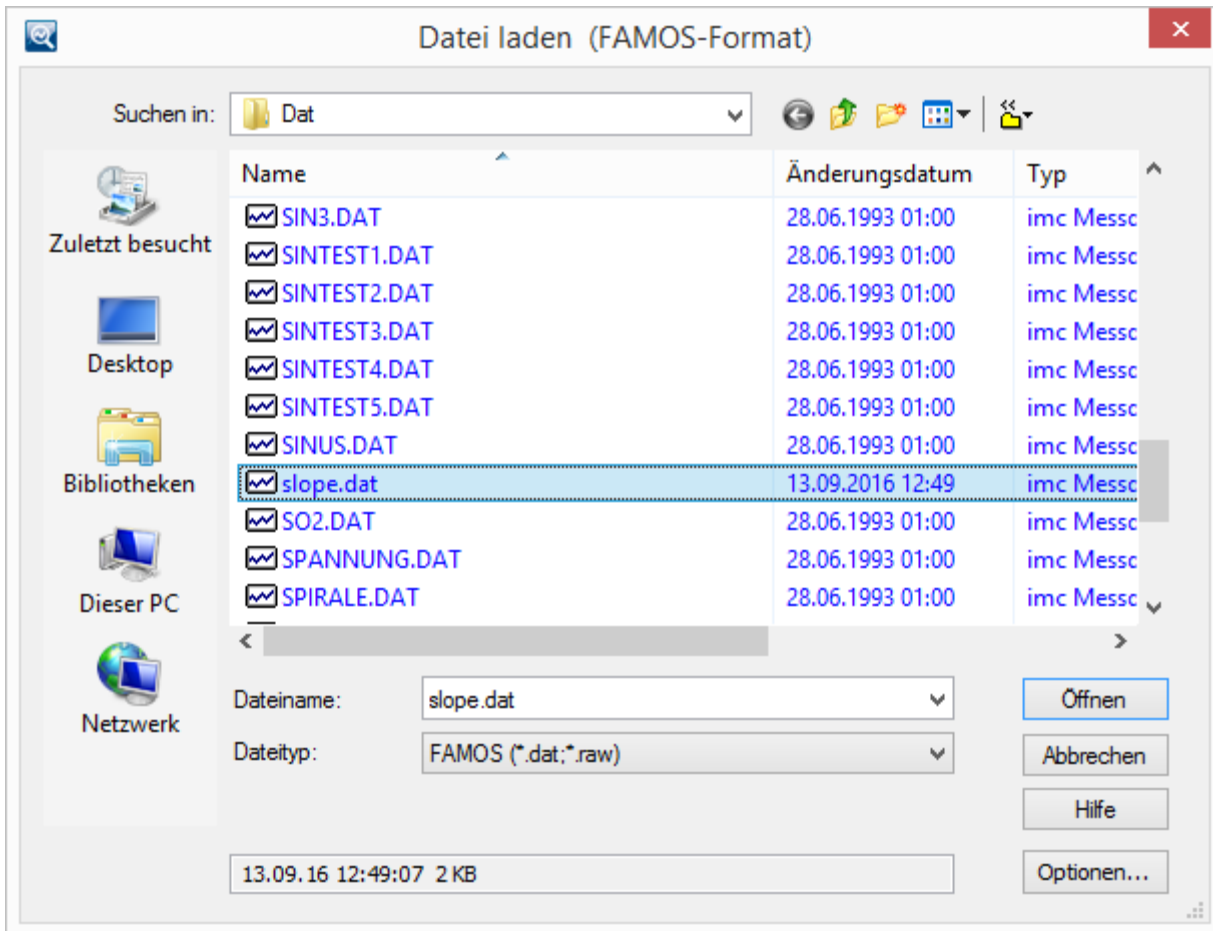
Datei laden (FAMOS-Format)

Suchen in: Dat

Zuletzt besucht

Desktop

Bibliotheken

Dieser PC

Netzwerk

| Name | Änderungsdatum | Typ |
|---|---|---|
| SIN3.DAT | 28.06.1993 01:00 | imc Messc |
| SINTEST1.DAT | 28.06.1993 01:00 | imc Messc |
| SINTEST2.DAT | 28.06.1993 01:00 | imc Messc |
| SINTEST3.DAT | 28.06.1993 01:00 | imc Messc |
| SINTEST4.DAT | 28.06.1993 01:00 | imc Messc |
| SINTEST5.DAT | 28.06.1993 01:00 | imc Messc |
| SINUS.DAT | 28.06.1993 01:00 | imc Messc |
| slope.dat | 13.09.2016 12:49 | imc Messc |
| SO2.DAT | 28.06.1993 01:00 | imc Messc |
| SPANNUNG.DAT | 28.06.1993 01:00 | imc Messc |
| SPIRALE.DAT | 28.06.1993 01:00 | imc Messc |

Dateiname: slope.dat

Dateityp: FAMOS (*.dat;*.raw)

Öffnen

Abbrechen

Hilfe

13.09.16 12:49:07 2 KB

Optionen...